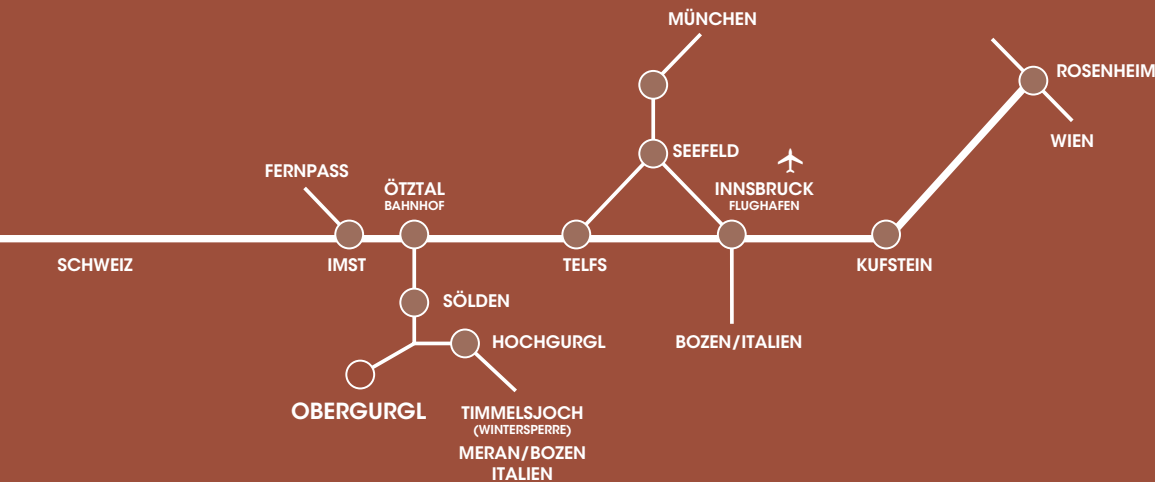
MÜNCHEN

ROSENHEIM

WIEN

SEEFELD

FERNPASS

ÖTZTAL
BAHNHOF

INNSBRUCK
FLUGHAFEN

SCHWEIZ

IMST

TELFS

KUFSTEIN

SÖLDEN

HOCHGURGL

BOZEN/ITALIEN

OBERGURGL

TIMMELSJOCH
(WINTERSPERRE)
MERAN/BOZEN
ITALIEN